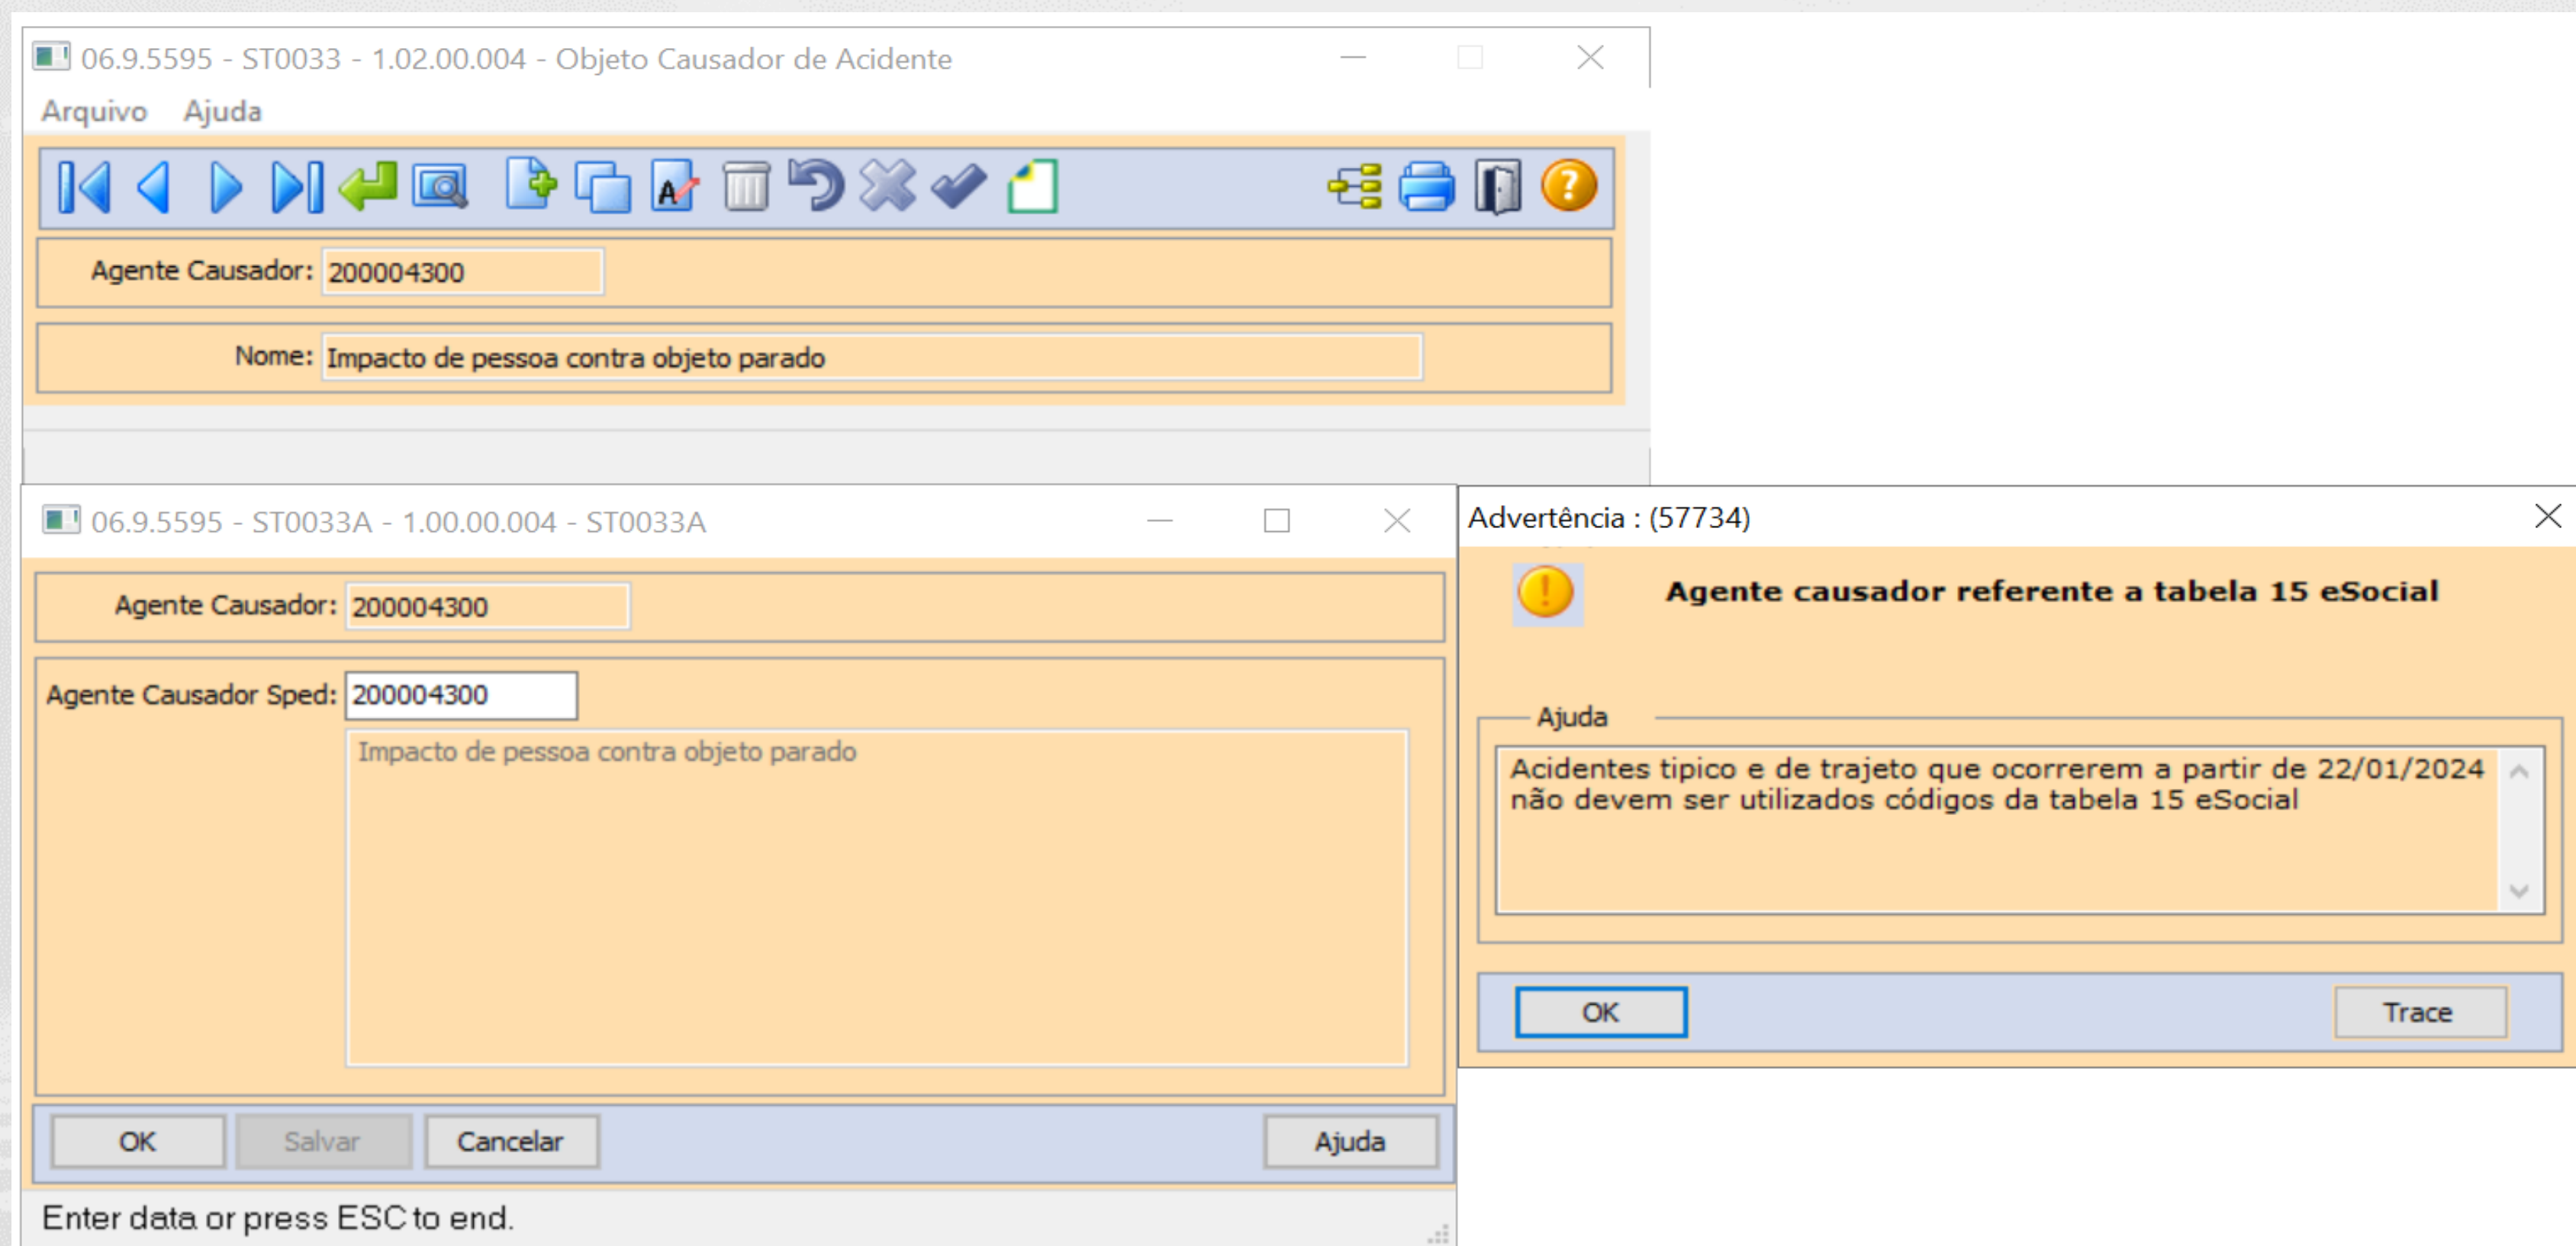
06.9.5595 - ST0033 - 1.02.00.004 - Objeto Causador de Acidente

Arquivo Ajuda

Agente Causador: 200004300

Nome: Impacto de pessoa contra objeto parado

06.9.5595 - ST0033A - 1.00.00.004 - ST0033A

Agente Causador: 200004300

Agente Causador Sped: 200004300

Impacto de pessoa contra objeto parado

OK Salvar Cancelar Ajuda

Enter data or press ESC to end.

Advertência : (57734)

Agente causador referente a tabela 15 eSocial

Ajuda

Acidentes tipico e de trajeto que ocorrerem a partir de 22/01/2024 não devem ser utilizados códigos da tabela 15 eSocial

OK Trace